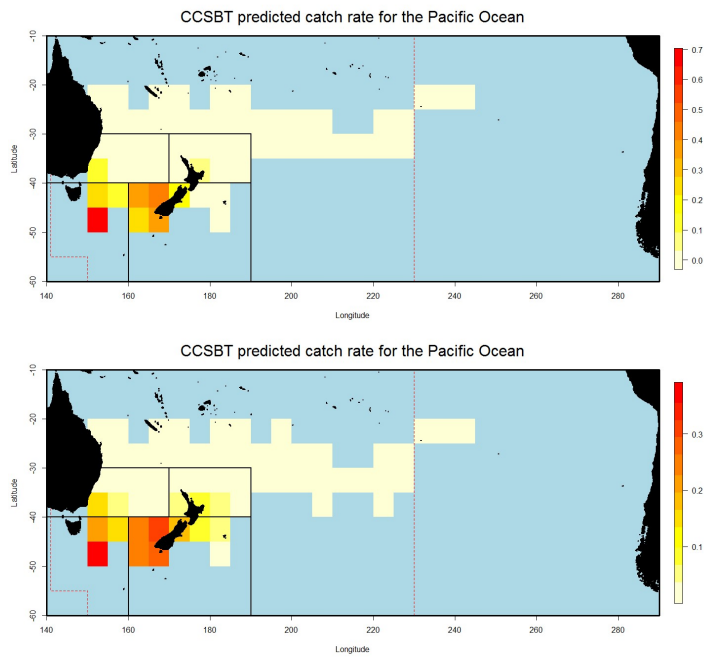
CCSBT predicted catch rate for the Pacific Ocean

Latitude

-10
-20
-30
-40
-50
-60

140 160 180 200 220 240 260 280

Longitude

0.7
0.6
0.5
0.4
0.3
0.2
0.1
0.0

CCSBT predicted catch rate for the Pacific Ocean

Latitude

-10
-20
-30
-40
-50
-60

140 160 180 200 220 240 260 280

Longitude

0.3
0.2
0.1